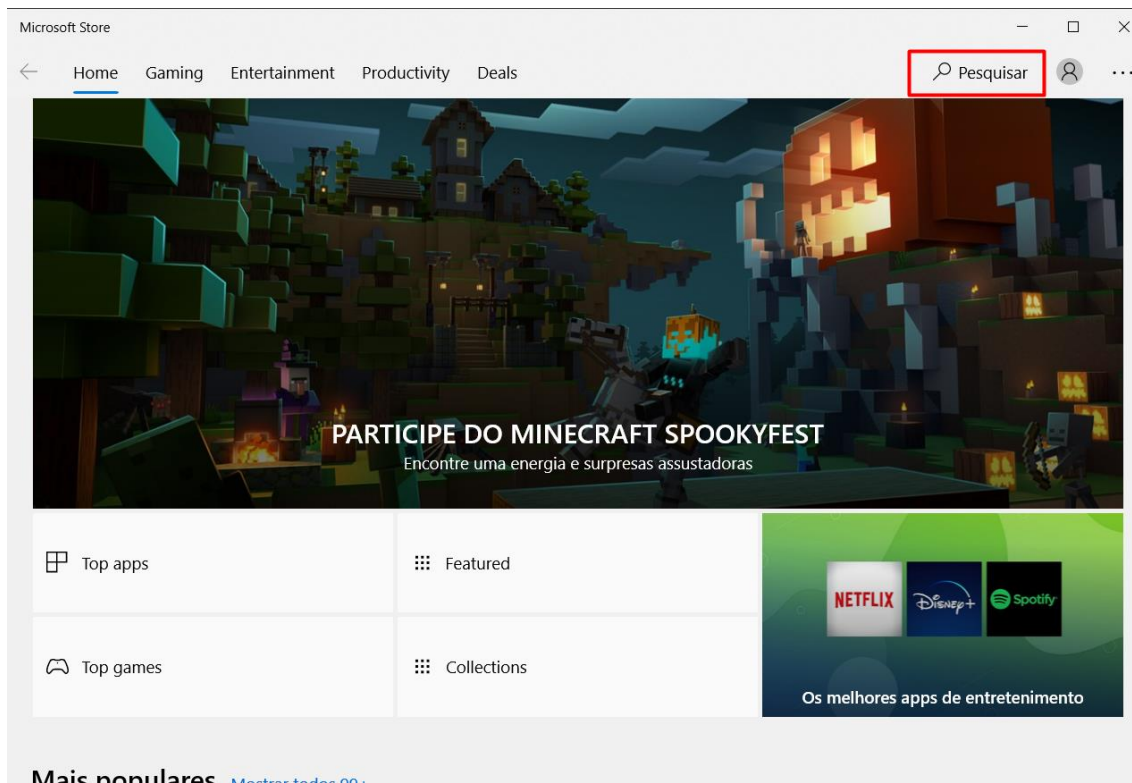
Microsoft Store

Home Gaming Entertainment Productivity Deals

Pesquisar

PARTICIPE DO MINECRAFT SPOOKYFEST

Encontre uma energia e surpresas assustadoras

Top apps

Featured

NETFLIX

Disney+

Spotify

Top games

Collections

Os melhores apps de entretenimento

Mais populares Mostrar todos 99+